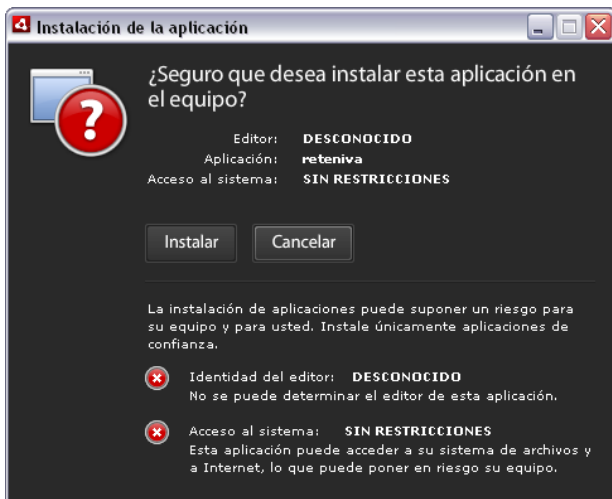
Instalación de la aplicación

¿Seguro que desea instalar esta aplicación en el equipo?

Editor: DESCONOCIDO
Aplicación: reteniva
Acceso al sistema: SIN RESTRICCIONES

Instalar Cancelar

La instalación de aplicaciones puede suponer un riesgo para su equipo y para usted. Instale únicamente aplicaciones de confianza.

Identidad del editor: DESCONOCIDO
No se puede determinar el editor de esta aplicación.

Acceso al sistema: SIN RESTRICCIONES
Esta aplicación puede acceder a su sistema de archivos y a Internet, lo que puede poner en riesgo su equipo.